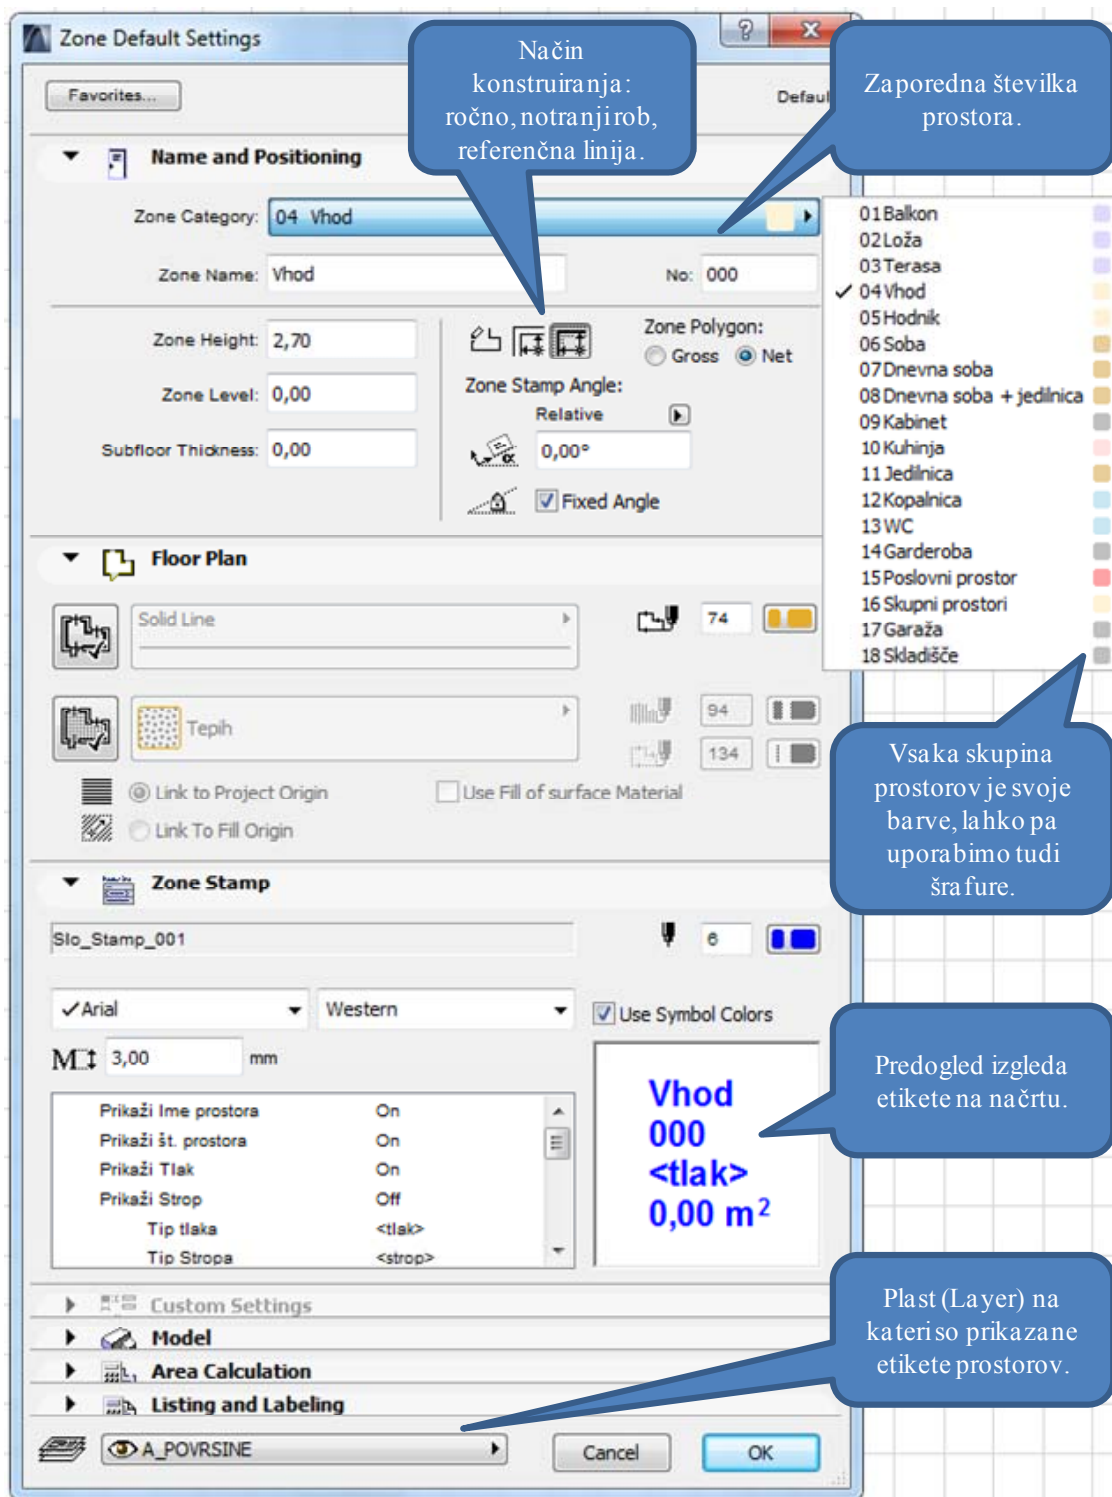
Zone Default Settings

Način konstruiranja: ročno, notranji rob, referenčna linija.

Zaporedna številka prostora.

Favorites...

Defau

Name and Positioning

Zone Category: 04 Vhod

Zone Name: Vhod

No: 000

Zone Height: 2,70

Zone Level: 0,00

Subfloor Thickness: 0,00

Zone Polygon:

Gross

Net

Zone Stamp Angle:

Relative

0,00°

Fixed Angle

01 Balkon
02 Loža
03 Terasa
✓ 04 Vhod
05 Hodnik
06 Soba
07 Dnevna soba
08 Dnevna soba + jedilnica
09 Kabinet
10 Kuhinja
11 Jedilnica
12 Kopalnica
13 WC
14 Garderoba
15 Poslovni prostor
16 Skupni prostori
17 Garaža
18 Skladišče

Floor Plan

Solid Line

74

Tepih

94

134

Link to Project Origin

Use Fill of surface Material

Link To Fill Origin

Vsaka skupina prostorov je svoje barve, lahko pa uporabimo tudi šrafure.

Zone Stamp

Slo_Stamp_001

6

✓Arial

Western

Use Symbol Colors

3,00

mm

| | |
|---|---|
| Prikaži Ime prostora | On |
| Prikaži št. prostora | On |
| Prikaži Tlak | On |
| Prikaži Strop | Off |
| Tip tlaka | <tlak> |
| Tip Stropa | <strop> |

Vhod
000
<tlak>
0,00 m$^2$

Predogled izgleda etikete na načrtu.

Custom Settings

Model

Area Calculation

Listing and Labeling

Plast (Layer) na kateri so prikazane etikete prostorov.

A_POVRSINE

Cancel

OK